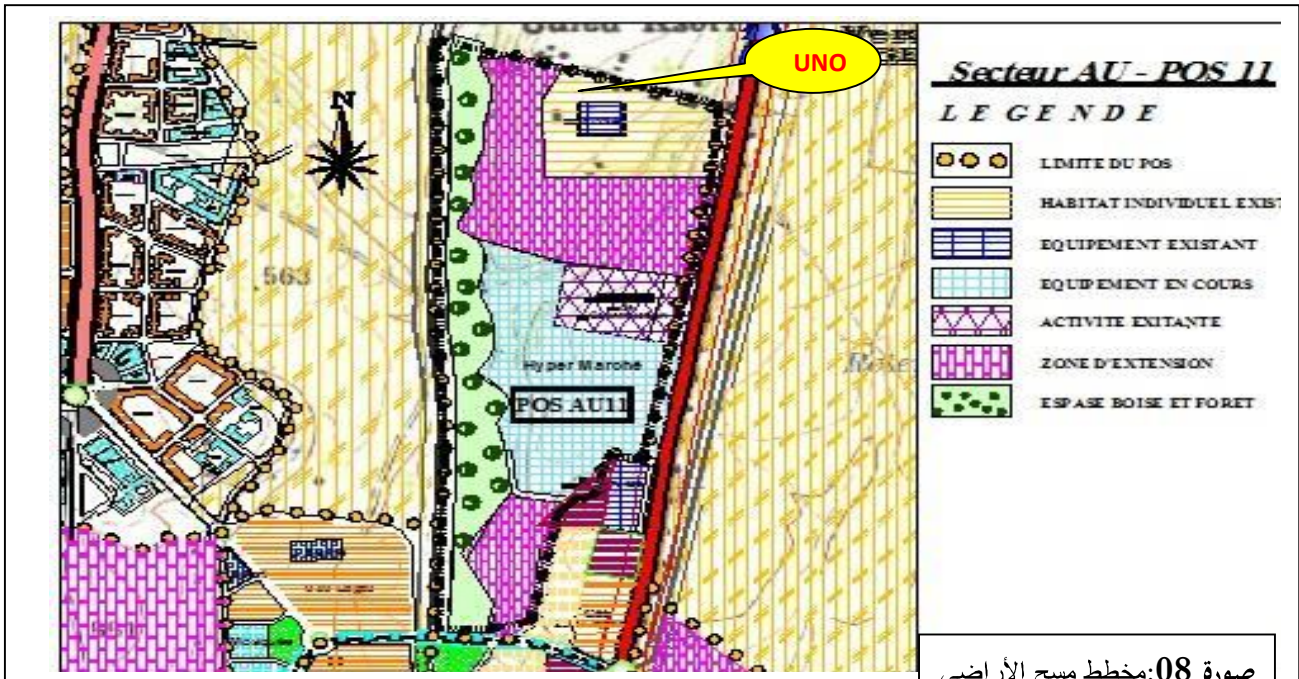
Oued Kseri

UNO

N

563

Hyper Marche

POS AU11

Secteur AU - POS 11

LEGENDE

LIMITE DU POS

HABITAT INDIVIDUEL EXIST

EQUIPEMENT EXISTANT

EQUIPEMENT EN COURS

ACTIVITE EXITANTE

ZONE D'EXTENSION

ESPASE BOISE ET FORET

صورة 08:مخطط مسح الأراضي